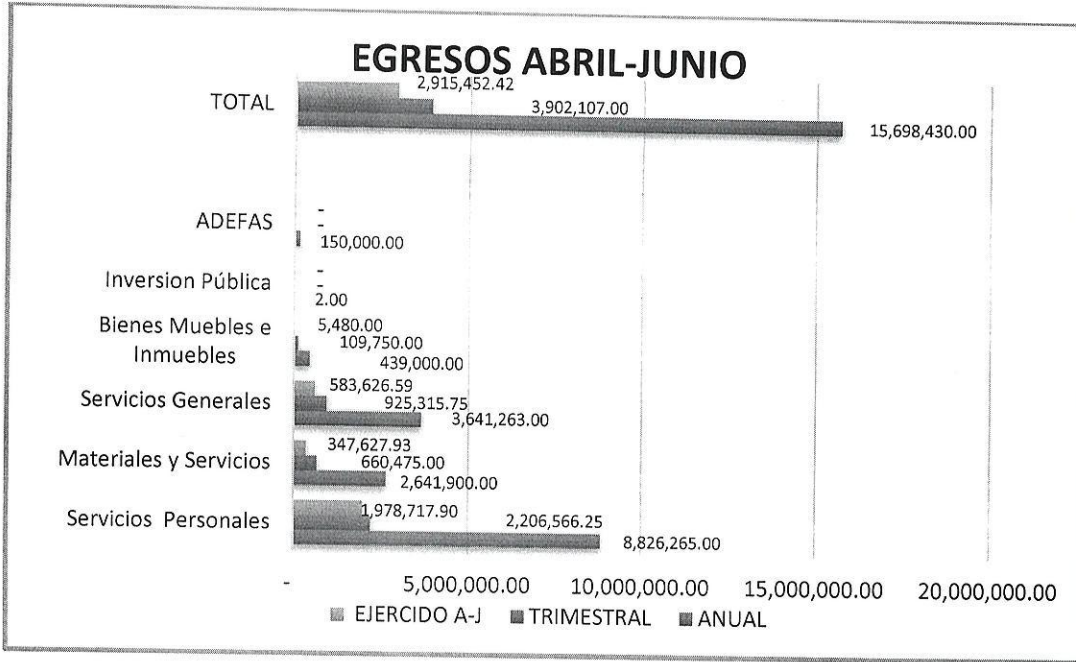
EGRESOS ABRIL-JUNIO

TOTAL
2,915,452.42
3,902,107.00
15,698,430.00

ADEFAS
-
-
150,000.00

Inversion Pública
-
-
2.00

Bienes Muebles e Inmuebles
5,480.00
109,750.00
439,000.00

Servicios Generales
583,626.59
925,315.75
3,641,263.00

Materiales y Servicios
347,627.93
660,475.00
2,641,900.00

Servicios Personales
1,978,717.90
2,206,566.25
8,826,265.00

-
5,000,000.00
10,000,000.00
15,000,000.00
20,000,000.00

EJERCIDO A-J
TRIMESTRAL
ANUAL